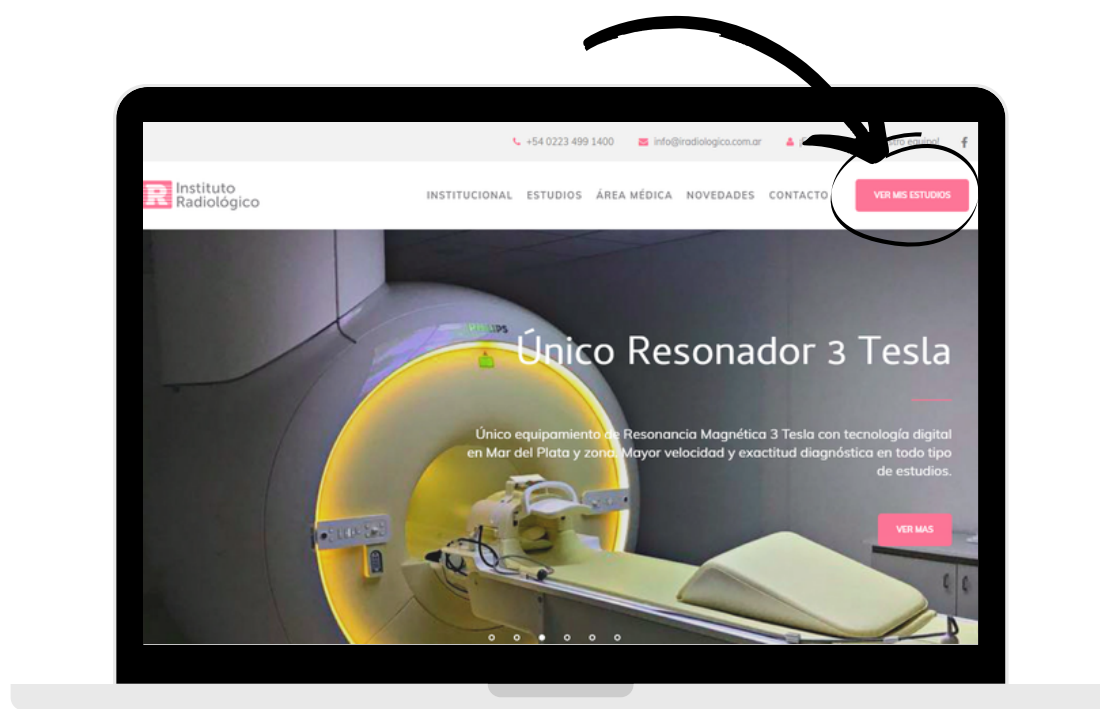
+54 0223 499 1400 info@iradiologico.com.ar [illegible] equipo

Instituto Radiológico

INSTITUCIONAL ESTUDIOS ÁREA MÉDICA NOVEDADES CONTACTO VER MIS ESTUDIOS

PHILIPS

Único Resonador 3 Tesla

Único equipamiento de Resonancia Magnética 3 Tesla con tecnología digital en Mar del Plata y zona. Mayor velocidad y exactitud diagnóstica en todo tipo de estudios.

VER MAS